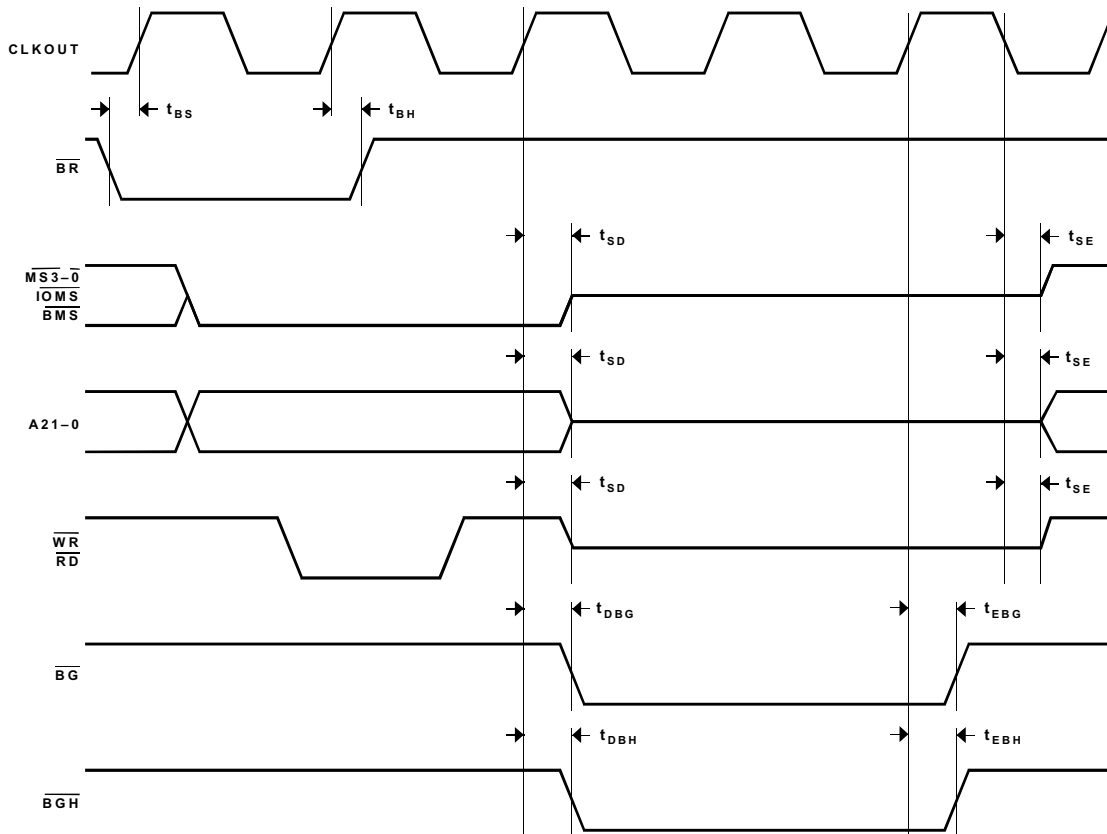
CLKOUT

$t_{BS}$

$t_{BH}$

$\overline{BR}$

$t_{SD}$

$t_{SE}$

$\overline{MS3-0}$
$\overline{IOMS}$
$\overline{BMS}$

$t_{SD}$

$t_{SE}$

A21–0

$t_{SD}$

$t_{SE}$

$\overline{WR}$
$\overline{RD}$

$t_{DBG}$

$t_{EBG}$

$\overline{BG}$

$t_{DBH}$

$t_{EBH}$

$\overline{BGH}$